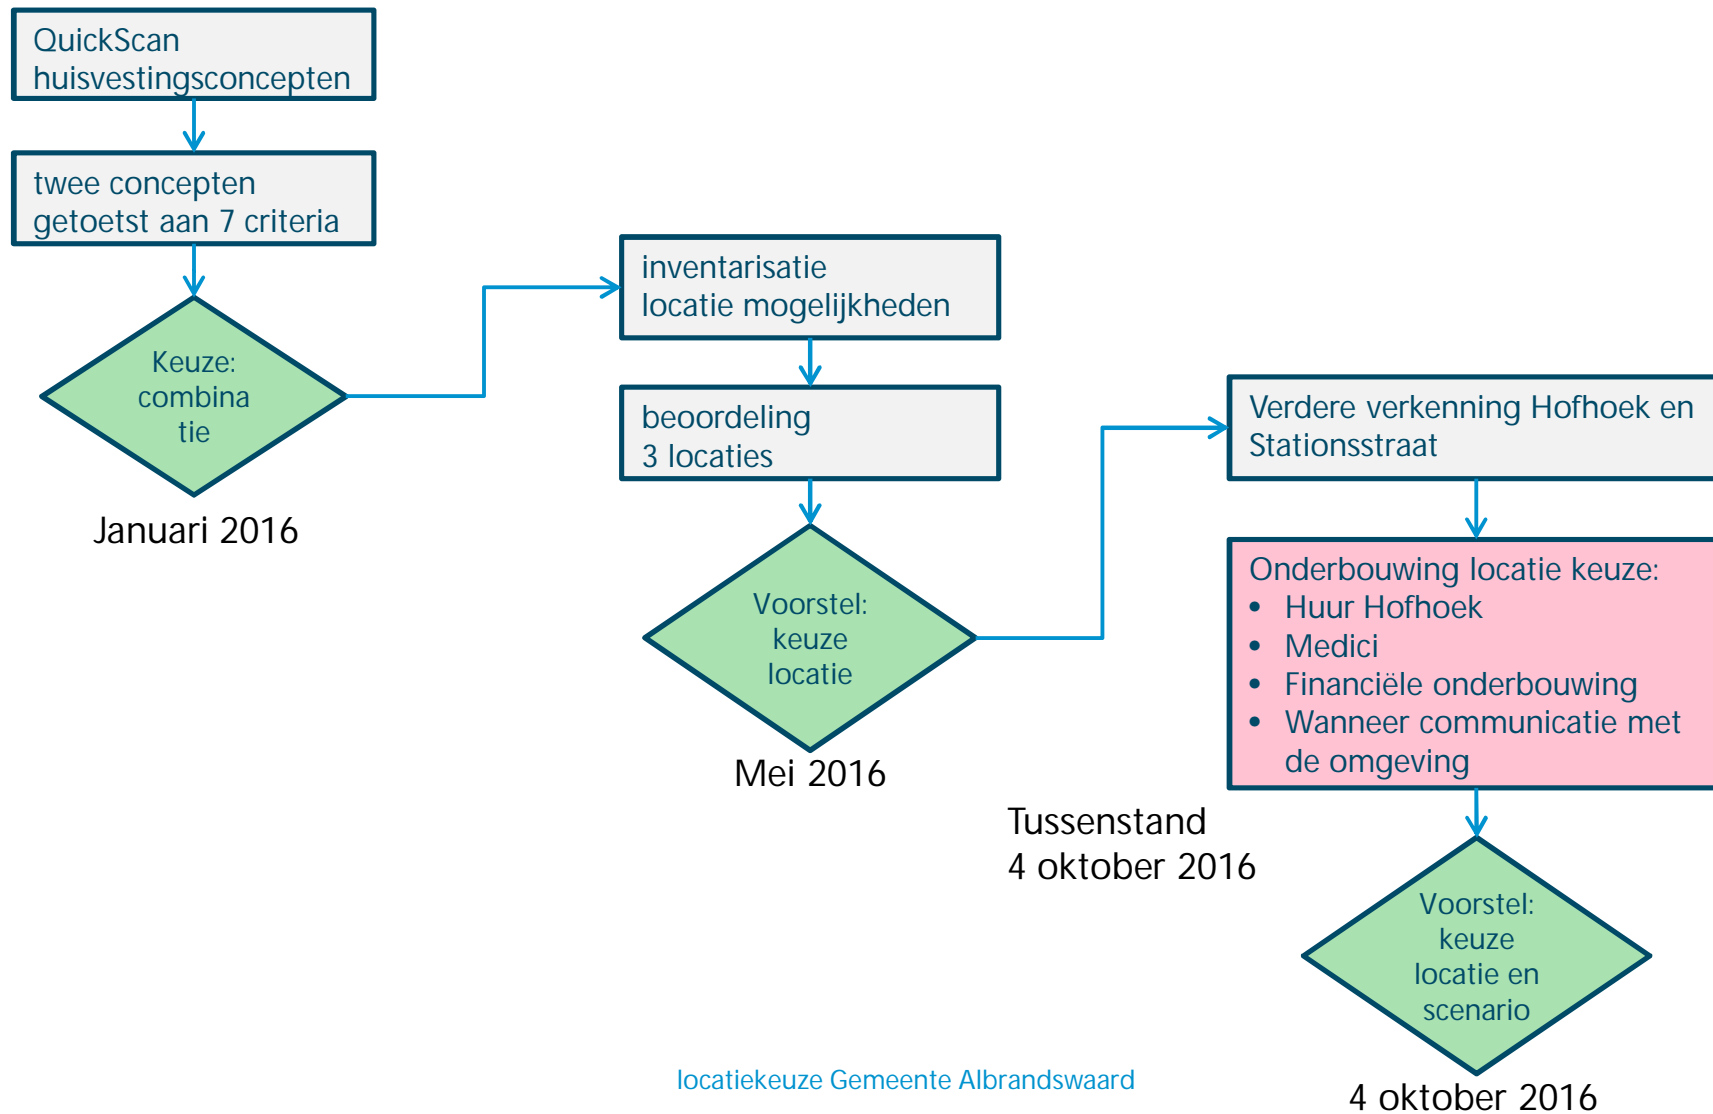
QuickScan huisvestingsconcepten

twee concepten getoetst aan 7 criteria

Keuze: combina tie

Januari 2016

inventarisatie locatie mogelijkheden

beoordeling 3 locaties

Voorstel: keuze locatie

Mei 2016

Verdere verkenning Hofhoek en Stationsstraat

Onderbouwing locatie keuze:
• Huur Hofhoek
• Medici
• Financiële onderbouwing
• Wanneer communicatie met de omgeving

Tussenstand 4 oktober 2016

Voorstel: keuze locatie en scenario

4 oktober 2016

locatiekeuze Gemeente Albrandswaard